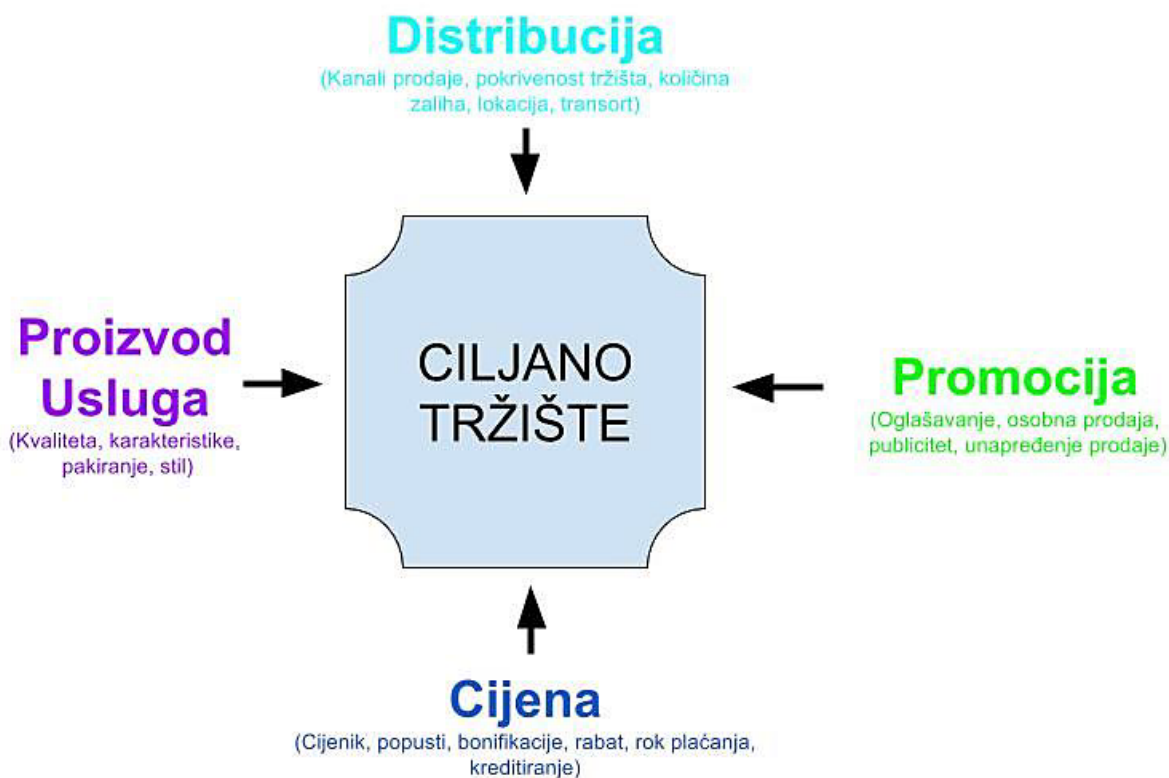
Distribucija
(Kanali prodaje, pokrivenost tržišta, količina zaliha, lokacija, transort)

Proizvod
Usluga
(Kvaliteta, karakteristike, pakiranje, stil)

CILJANO
TRŽIŠTE

Promocija
(Oglašavanje, osobna prodaja, publicitet, unapređenje prodaje)

Cijena
(Cijenik, popusti, bonifikacije, rabat, rok plaćanja, kreditiranje)